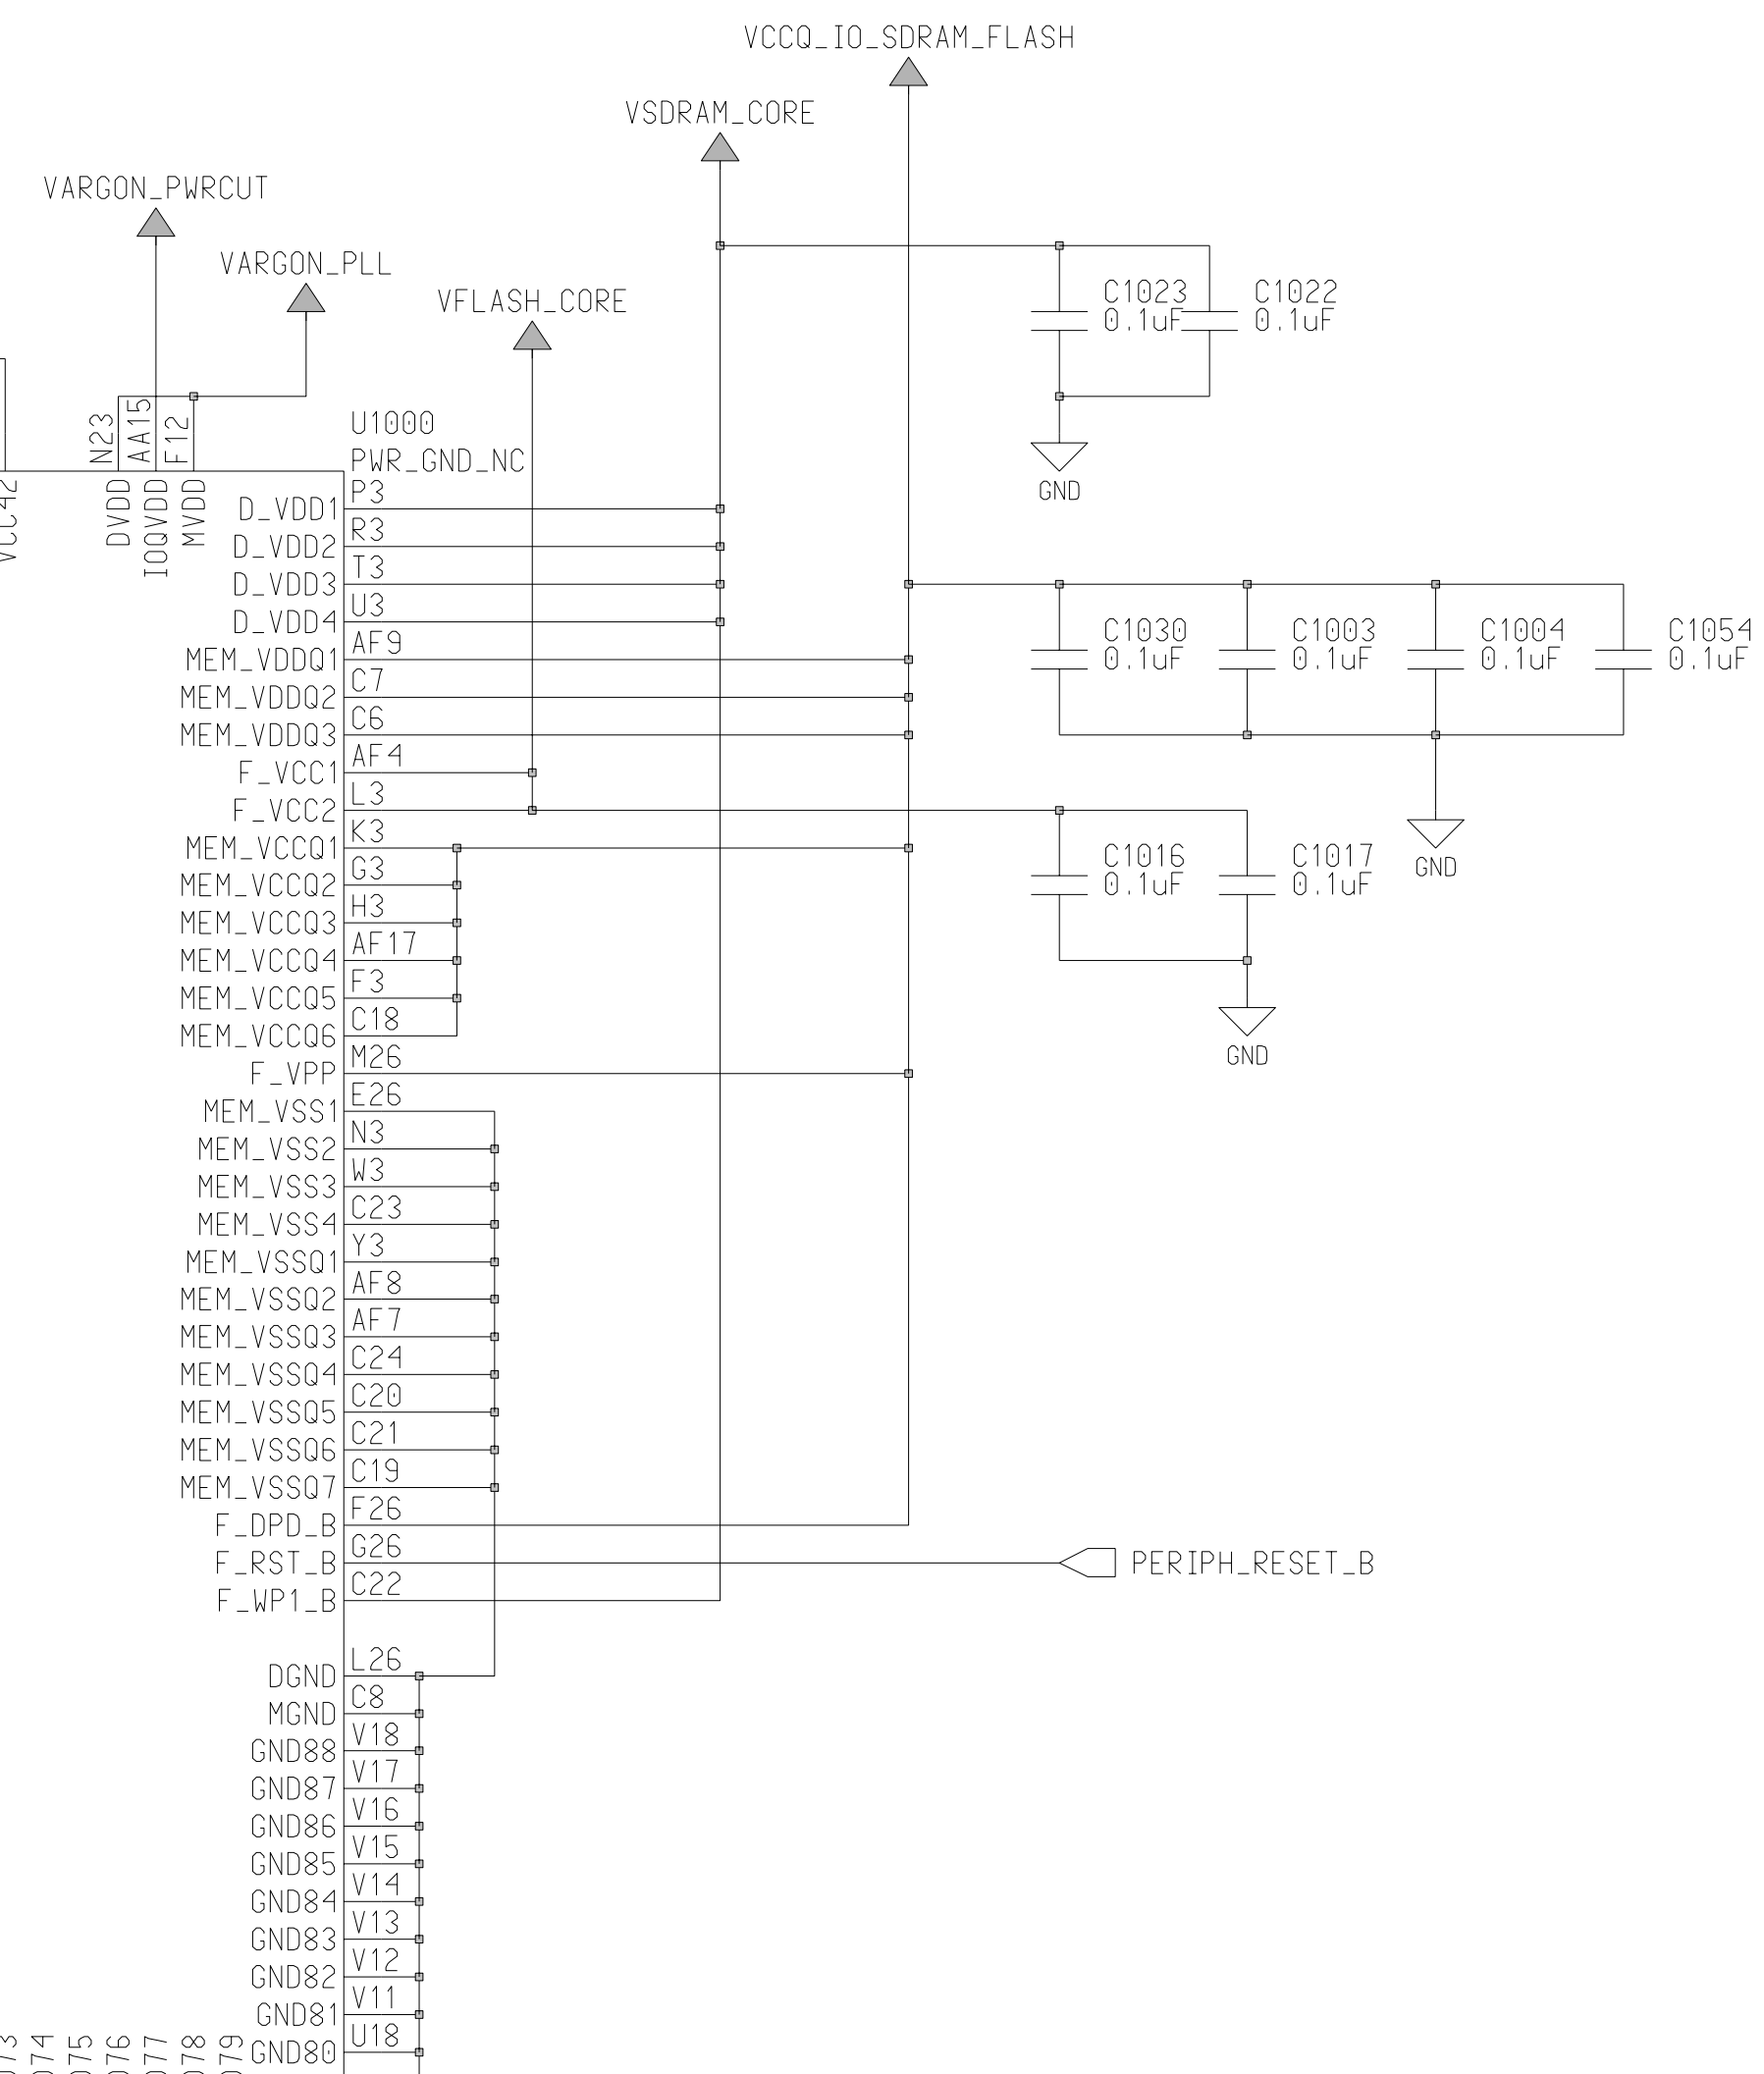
VCCQ_IO_SDRAM_FLASH

VSDRAM_CORE

VARGON_PWRCUT

VARGON_PLL

VFLASH_CORE

C1023
0.1uF

C1022
0.1uF

N23 AA15 F12

U1000
PWR_GND_NC

GND

VCC42 DVDD IOQVDD MVDD

D_VDD1 P3
D_VDD2 R3
D_VDD3 T3
D_VDD4 U3
MEM_VDDQ1 AF9
MEM_VDDQ2 C7
MEM_VDDQ3 C6
F_VCC1 AF4
F_VCC2 L3
MEM_VCCQ1 K3
MEM_VCCQ2 G3
MEM_VCCQ3 H3
MEM_VCCQ4 AF17
MEM_VCCQ5 F3
MEM_VCCQ6 C18
F_VPP M26
MEM_VSS1 E26
MEM_VSS2 N3
MEM_VSS3 W3
MEM_VSS4 C23
MEM_VSSQ1 Y3
MEM_VSSQ2 AF8
MEM_VSSQ3 AF7
MEM_VSSQ4 C24
MEM_VSSQ5 C20
MEM_VSSQ6 C21
MEM_VSSQ7 C19
F_DPD_B F26
F_RST_B G26
F_WP1_B C22

C1030
0.1uF

C1003
0.1uF

C1004
0.1uF

C1054
0.1uF

GND

C1016
0.1uF

C1017
0.1uF

GND

PERIPH_RESET_B

DGND L26
MGND C8
GND88 V18
GND87 V17
GND86 V16
GND85 V15
GND84 V14
GND83 V13
GND82 V12
GND81 V11
GND80 U18

73 74 75 76 77 78 79